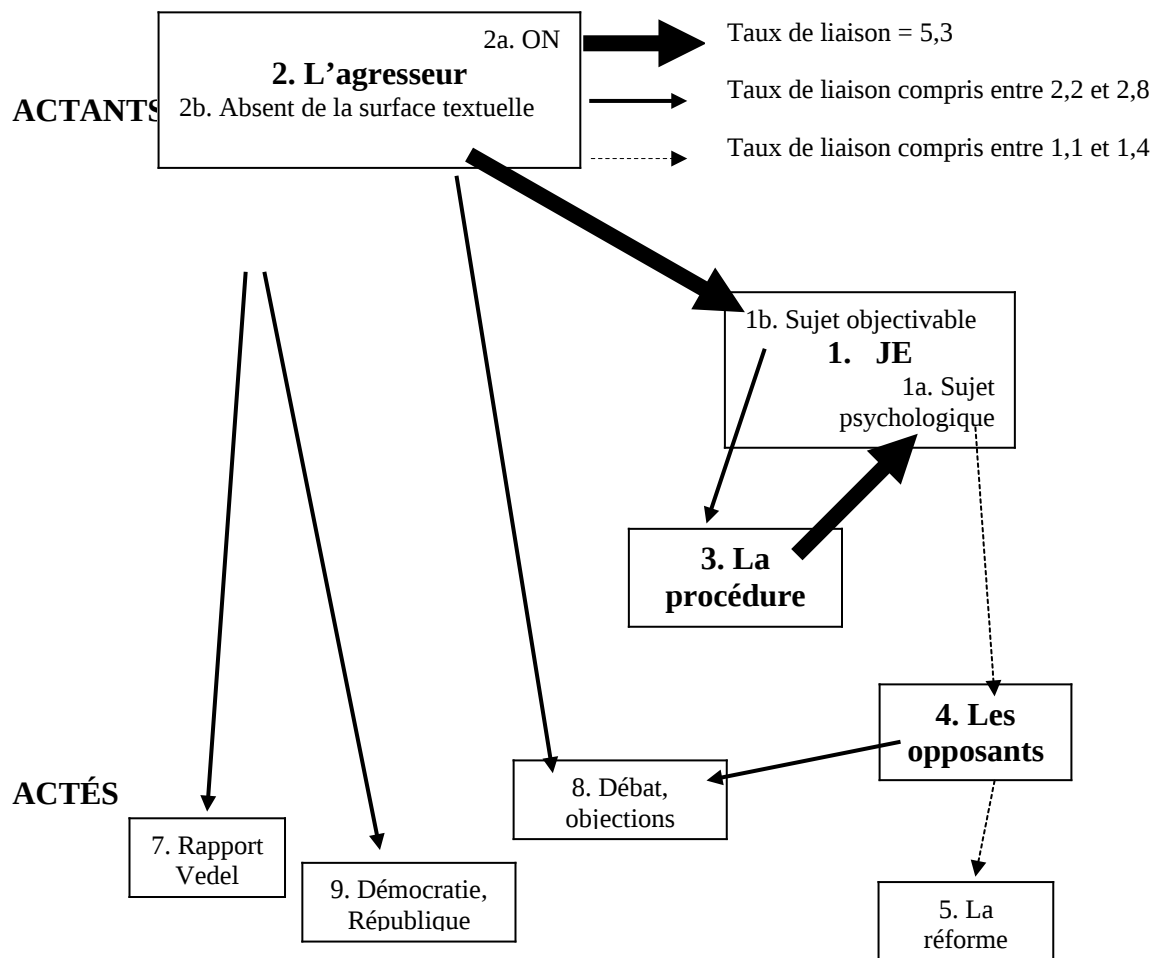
2a. ON
2. L'agresseur
ACTANTS
2b. Absent de la surface textuelle

Taux de liaison = 5,3
Taux de liaison compris entre 2,2 et 2,8
Taux de liaison compris entre 1,1 et 1,4

1b. Sujet objectivable
1. JE
1a. Sujet psychologique

3. La procédure

4. Les opposants

ACTÉS

8. Débat, objections

7. Rapport Vedel

9. Démocratie, République

5. La réforme